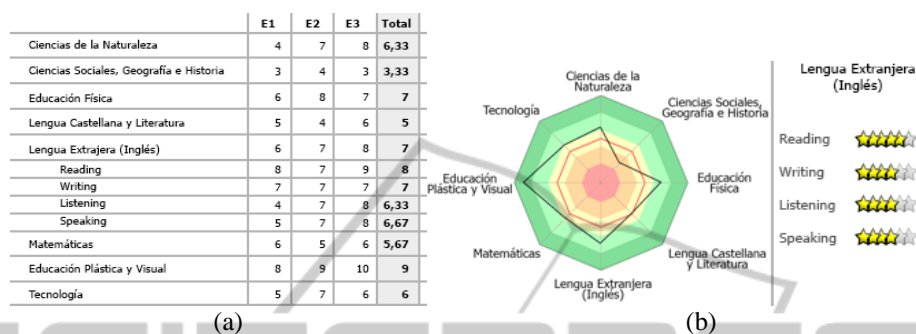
| | E1 | E2 | E3 | Total |
|---|---|---|---|---|
| Ciencias de la Naturaleza | 4 | 7 | 8 | 6,33 |
| Ciencias Sociales, Geografía e Historia | 3 | 4 | 3 | 3,33 |
| Educación Física | 6 | 8 | 7 | 7 |
| Lengua Castellana y Literatura | 5 | 4 | 6 | 5 |
| Lengua Extranjera (Inglés) | 6 | 7 | 8 | 7 |
| Reading | 8 | 7 | 9 | 8 |
| Writing | 7 | 7 | 7 | 7 |
| Listening | 4 | 7 | 8 | 6,33 |
| Speaking | 5 | 7 | 8 | 6,67 |
| Matemáticas | 6 | 5 | 6 | 5,67 |
| Educación Plástica y Visual | 8 | 9 | 10 | 9 |
| Tecnología | 5 | 7 | 6 | 6 |

(a)

Ciencias de la Naturaleza
Ciencias Sociales, Geografía e Historia
Educación Física
Lengua Castellana y Literatura
Lengua Extranjera (Inglés)
Matemáticas
Educación Plástica y Visual
Tecnología

Lengua Extranjera (Inglés)

Reading
Writing
Listening
Speaking

(b)